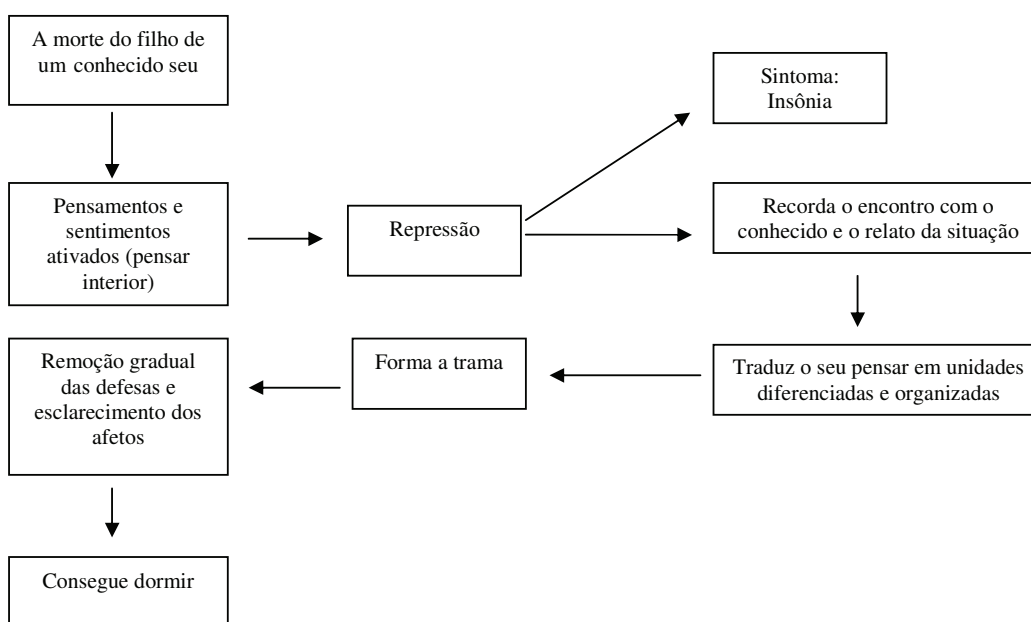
A morte do filho de um conhecido seu

Pensamentos e sentimentos ativados (pensar interior)

Repressão

Sintoma: Insônia

Recorda o encontro com o conhecido e o relato da situação

Traduz o seu pensar em unidades diferenciadas e organizadas

Forma a trama

Remoção gradual das defesas e esclarecimento dos afetos

Consegue dormir